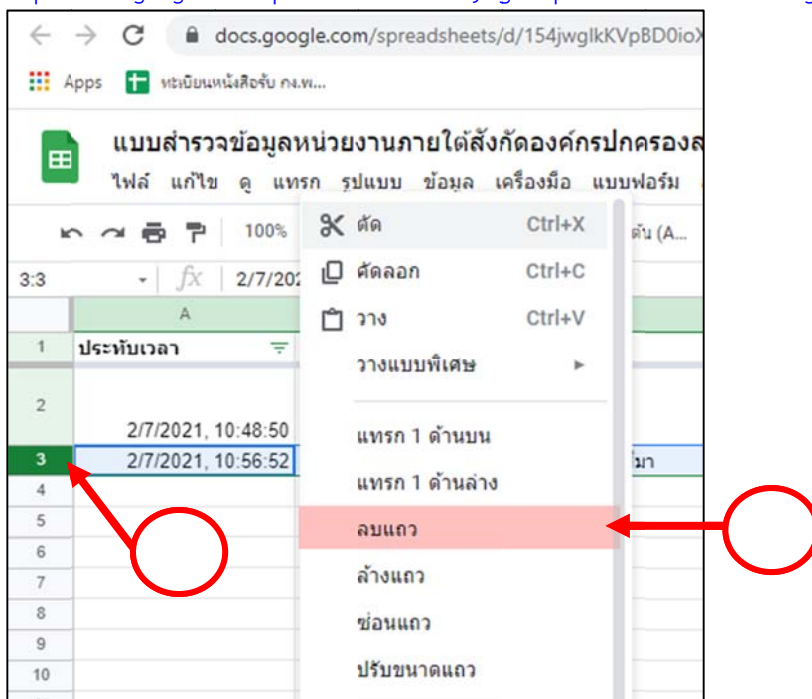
docs.google.com/spreadsheets/d/154jwglkKVpBD0ioX

Apps ทะเบียนหนังสือรับ กง.พ...

แบบสำรวจข้อมูลหน่วยงานภายใต้สังกัดองค์กรปกครองส

ไฟล์ แก้ไข ดู แทรก รูปแบบ ข้อมูล เครื่องมือ แบบฟอร์ม

100%

ต้น (A...

3:3

2/7/202

A

1 ประทับเวลา

2

2/7/2021, 10:48:50

3 2/7/2021, 10:56:52

มา

4

5

6

7

8

9

10

ตัด Ctrl+X

คัดลอก Ctrl+C

วาง Ctrl+V

วางแบบพิเศษ

แทรก 1 ด้านบน

แทรก 1 ด้านล่าง

ลบแถว

ล้างแถว

ซ่อนแถว

ปรับขนาดแถว